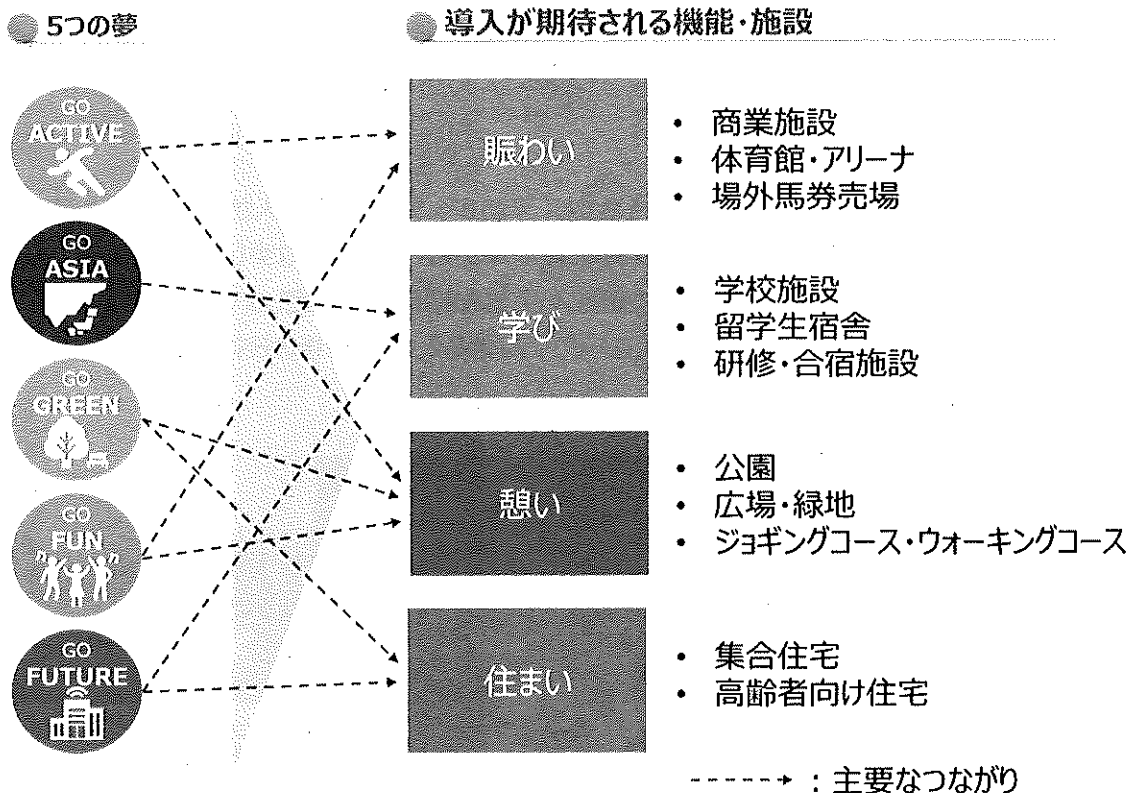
5つの夢

導入が期待される機能・施設

GO ACTIVE

GO ASIA

GO GREEN

GO FUN

GO FUTURE

賑わい

- 商業施設
- 体育館・アリーナ
- 場外馬券売場

学び

- 学校施設
- 留学生宿舎
- 研修・合宿施設

憩い

- 公園
- 広場・緑地
- ジョギングコース・ウォーキングコース

住まい

- 集合住宅
- 高齢者向け住宅

------→ : 主要なつながり